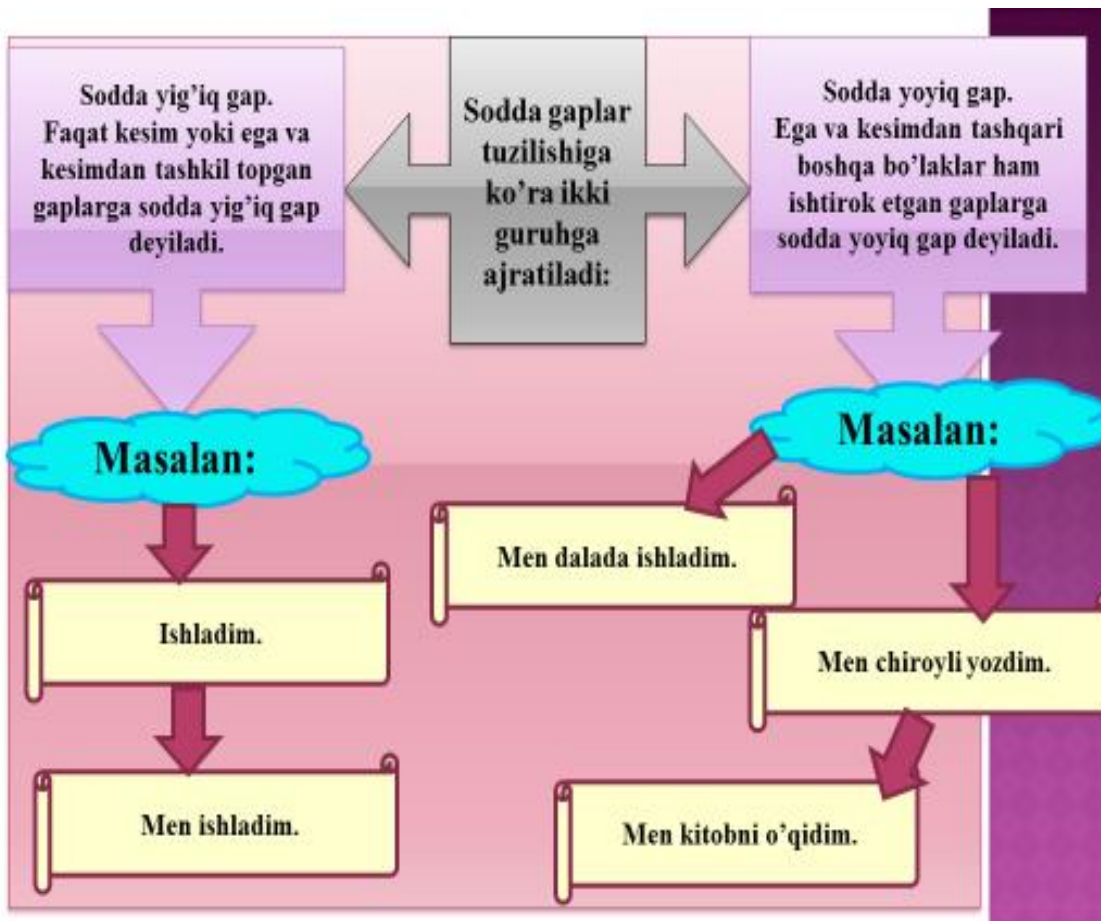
Sodda yig'iq gap. Faqat kesim yoki ega va kesimdan tashkil topgan gaplarga sodda yig'iq gap deyiladi.

Sodda gaplar tuzilishiga ko'ra ikki guruhga ajratiladi:

Sodda yoyiq gap. Ega va kesimdan tashqari boshqa bo'laklar ham ishtirok etgan gaplarga sodda yoyiq gap deyiladi.

Masalan:

Ishladim.

Men ishladim.

Masalan:

Men dalada ishladim.

Men chiroyli yozdim.

Men kitobni o'qidim.